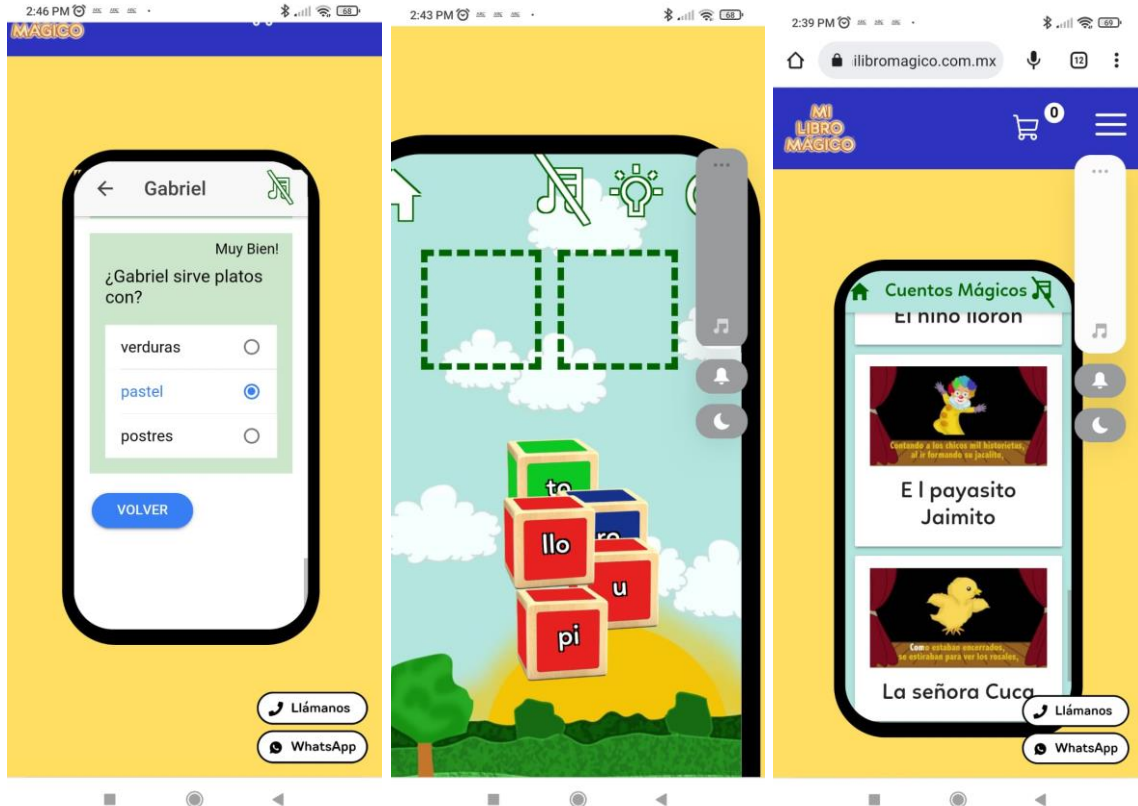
2:46 PM 68
MÁGICO
Gabriel
Muy Bien!
¿Gabriel sirve platos con?
verduras
pastel
postres
VOLVER
Llámanos
WhatsApp

2:43 PM 68
to
llo
ro
u
pi

2:39 PM 69
ilibromagico.com.mx
12
MI LIBRO MÁGICO
0
Cuentos Mágicos
El niño llorón
Contando a los chicos mil historietas, al ir formando su jacalito,
E l payasito Jaimito
Como estaban encerrados, se estiraban para ver los rosales,
La señora Cuca
Llámanos
WhatsApp